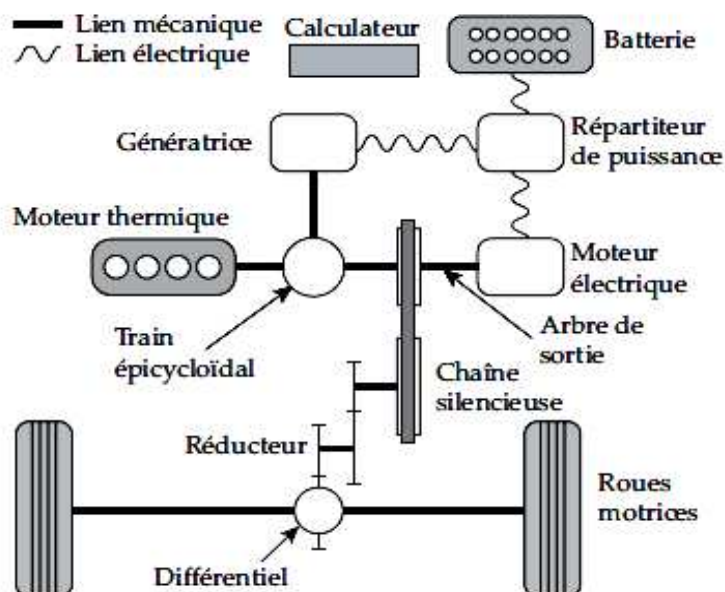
Lien mécanique
Lien électrique
Calculateur
Batterie
Génératrice
Répartiteur de puissance
Moteur thermique
Moteur électrique
Train épicycloïdal
Arbre de sortie
Chaîne silencieuse
Réducteur
Roues motrices
Différentiel